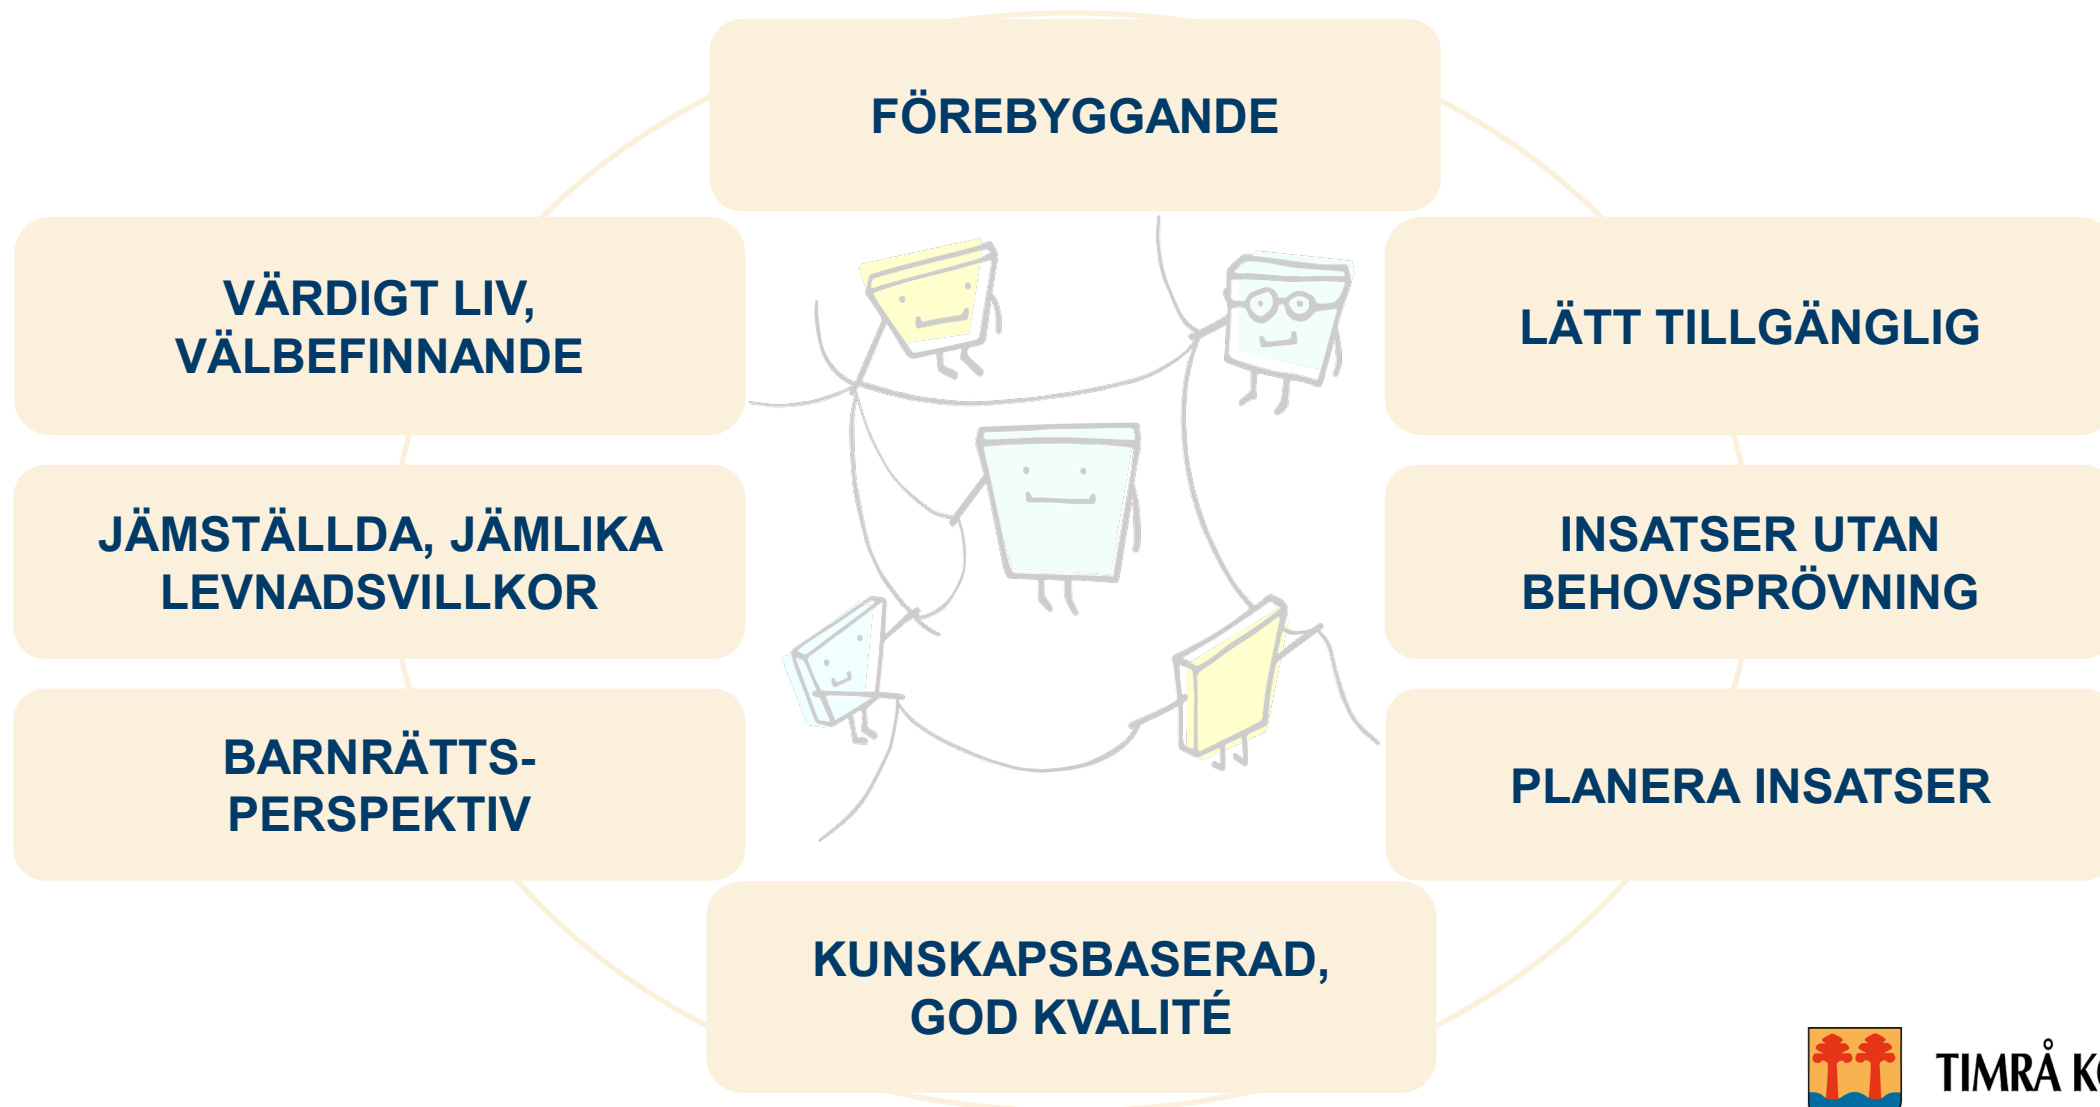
FÖREBYGGANDE

VÄRDIGT LIV, VÄLBEFINNANDE

LÄTT TILLGÄNGLIG

JÄMSTÄLLDA, JÄMLIKA LEVNADSVILLKOR

INSATSER UTAN BEHOVSPRÖVNING

BARNRÄTTS-PERSPEKTIV

PLANERA INSATSER

KUNSKAPSBASERAD, GOD KVALITÉ

TIMRÅ K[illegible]